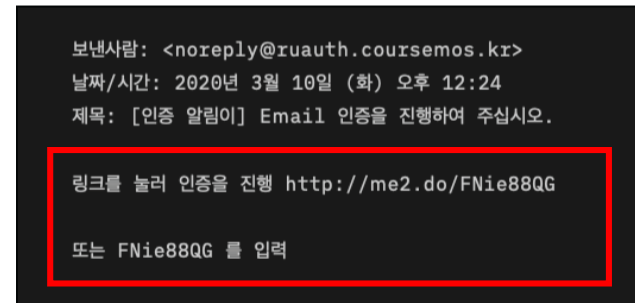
보낸사람: <noreply@ruauth.coursemos.kr>
날짜/시간: 2020년 3월 10일 (화) 오후 12:24
제목: [인증 알림이] Email 인증을 진행하여 주십시오.

링크를 눌러 인증을 진행 http://me2.do/FNie88QG

또는 FNie88QG 를 입력